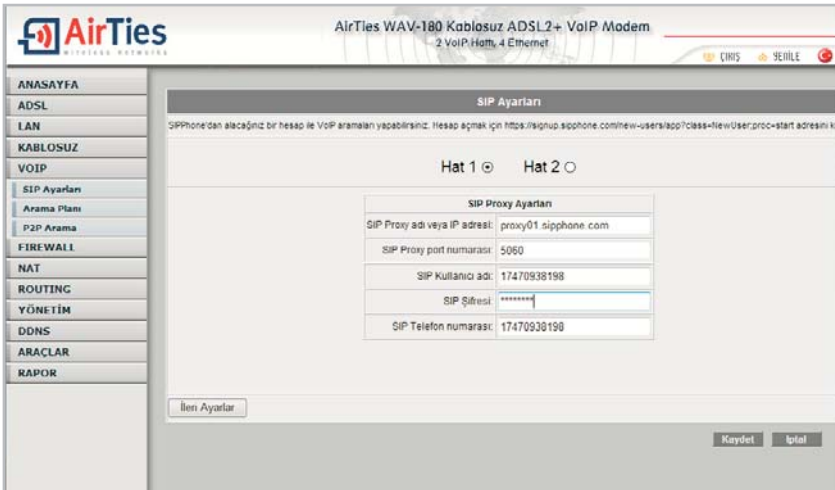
AirTies
WIRELESS NETWORKS

AirTies WAV-180 Kablosuz ADSL2+ VoIP Modem
2 VoIP Hattı, 4 Ethernet

ÇIKIŞ YENİLE

ANASAYFA
ADSL
LAN
KABLOSUZ
VOIP
SIP Ayarları
Arama Planı
P2P Arama
FIREWALL
NAT
ROUTING
YÖNETİM
DDNS
ARAÇLAR
RAPOR

SIP Ayarları

SIPPhone'dan alacağınız bir hesap ile VoIP aramaları yapabilirsiniz. Hesap açmak için https://signup.sipphone.com/new-users/app?class=NewUser;proc=start adresini k

Hat 1 Hat 2

| SIP Proxy Ayarları | |
|---|---|
| SIP Proxy adı veya IP adresi: | proxy01.sipphone.com |
| SIP Proxy port numarası: | 5060 |
| SIP Kullanıcı adı: | 17470938198 |
| SIP Şifresi: | ******** |
| SIP Telefon numarası: | 17470938198 |

İleri Ayarlar

Kaydet İptal